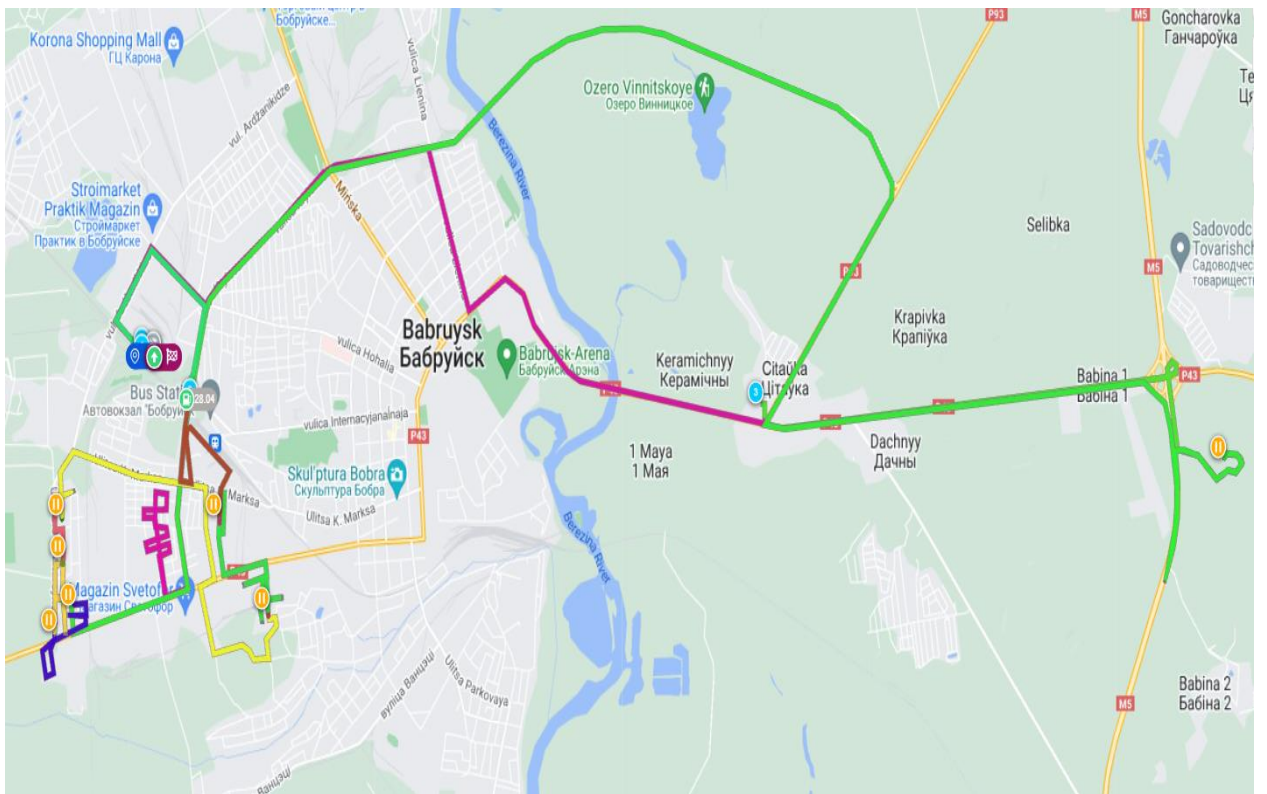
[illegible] Бобруйске
Korona Shopping Mall
ГЦ Карона
vul. Ardżanikidze
vulica Lienina
P93
M5
Goncharovka
Ганчароўка
Te
Ця
Ozero Vinnitskoye
Озеро Винницкое
Berezina River
Stroimarket Praktik Magazin
Строймаркет Практик в Бобруйске
Minska
Selibka
Sadovodc Tovarisch
Садоводчес товарищест
P43
M5
Krapivka
Крапіўка
Babruysk
Бабруйск
Babruisk-Arena
Бабруйск Арэна
Keramichnyy
Керамічны
Citaŭka
Цітаўка
vulica Hohalia
Bus Stat
Автовокзал "Бобруй
23.04
P43
Babina 1
Бабіна 1
P43
vulica Internacyjanalnaja
1 Maya
1 Мая
Dachnyy
Дачны
Skul'ptura Bobra
Скульптура Бобра
Marksa
Ulitsa K. Marksa
Berezina River
Magazin Svetof
Магазин Светофор
вуліца Ванцэці
Ulitsa Parkovaya
Babina 2
Бабіна 2
M5
Ванцэці